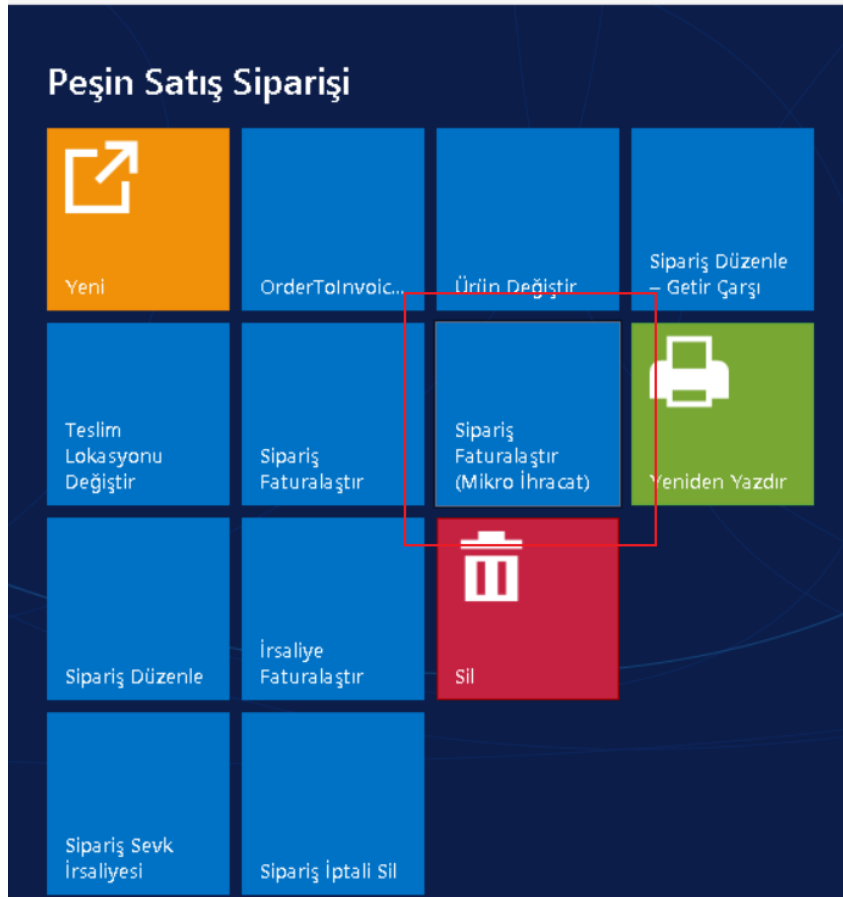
Peşin Satış Siparişi

Yeni

OrderToInvoic...

Ürün Değiştir

Sipariş Düzenle – Getir Çarşı

Teslim Lokasyonu Değiştir

Sipariş Faturalaştır

Sipariş Faturalaştır (Mikro İhracat)

Yeniden Yazdır

Sipariş Düzenle

İrsaliye Faturalaştır

Sil

Sipariş Sevk İrsaliyesi

Sipariş İptali Sil